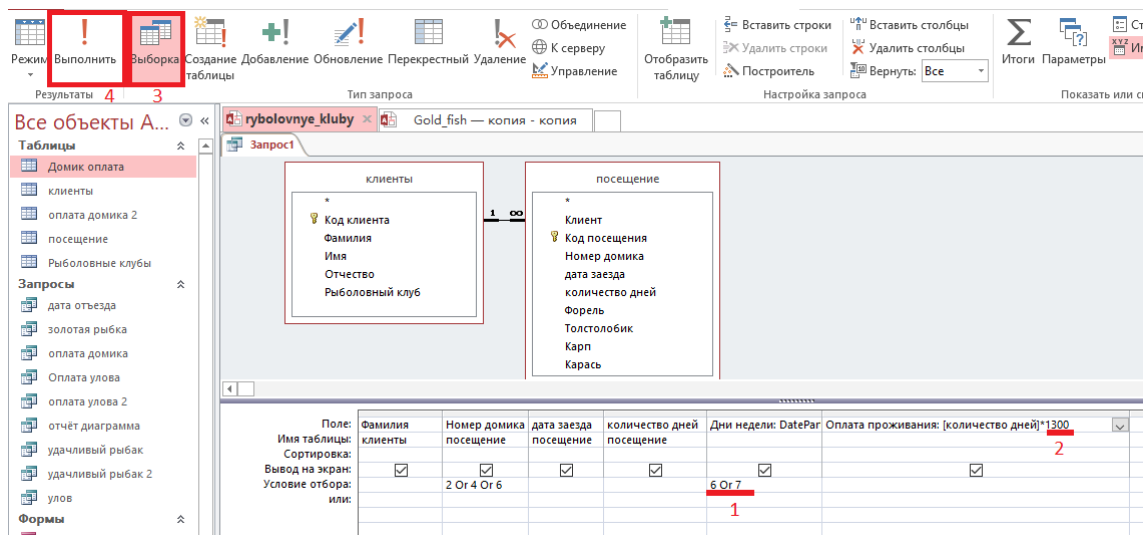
Режим | Выполнить | Выборка | Создание таблицы | Добавление | Обновление | Перекрестный | Удаление | Объединение | К серверу | Управление | Отобразить таблицу | Вставить строки | Удалить строки | Построитель | Вставить столбцы | Удалить столбцы | Вернуть: Все | Итоги | Параметры | Ст | Им

Результаты 4 3 | Тип запроса | Настройка запроса | Показать или ск

Все объекты А...

Таблицы
Домик оплата
клиенты
оплата домика 2
посещение
Рыболовные клубы

Запросы
дата отъезда
золотая рыбка
оплата домика
Оплата улова
оплата улова 2
отчёт диаграмма
удачливый рыбак
удачливый рыбак 2
улов

Формы

rybolovnye_kluby | Gold_fish — копия - копия

Запрос1

клиенты
*
Код клиента
Фамилия
Имя
Отчество
Рыболовный клуб

1 ∞

посещение
*
Клиент
Код посещения
Номер домика
дата заезда
количество дней
Форель
Толстолобик
Карп
Карась

| Поле: | Фамилия | Номер домика | дата заезда | количество дней | Дни недели: DatePar | Оплата проживания: [количество дней]*1300 |
|---|---|---|---|---|---|---|
| Имя таблицы: | клиенты | посещение | посещение | посещение | | |
| Сортировка: | | | | | | |
| Вывод на экран: | ☑ | ☑ | ☑ | ☑ | ☑ | ☑ |
| Условие отбора: | | 2 Or 4 Or 6 | | | 6 Or 7 | |
| или: | | | | | | |

2
1